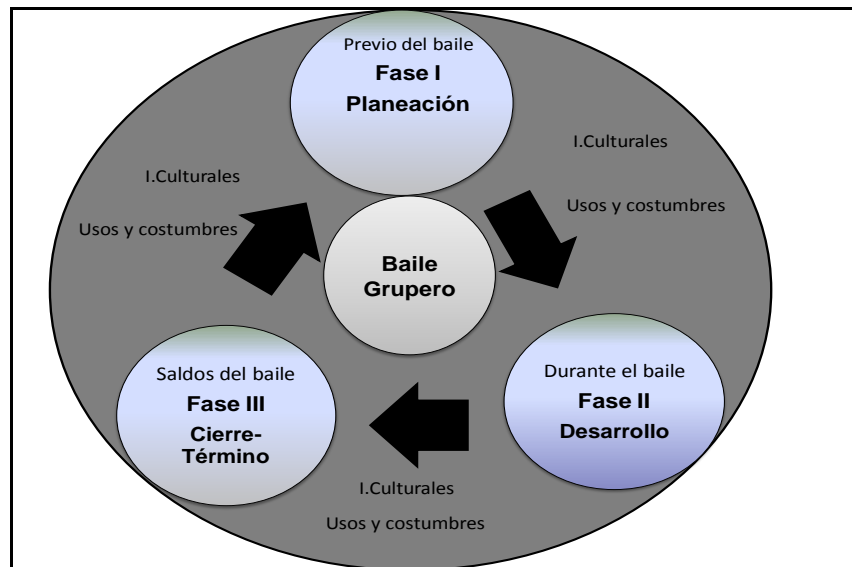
Previo del baile
Fase I
Planeación

I.Culturales
Usos y costumbres

I.Culturales
Usos y costumbres

Baile
Grupero

Saldos del baile
Fase III
Cierre-Término

Durante el baile
Fase II
Desarrollo

I.Culturales
Usos y costumbres